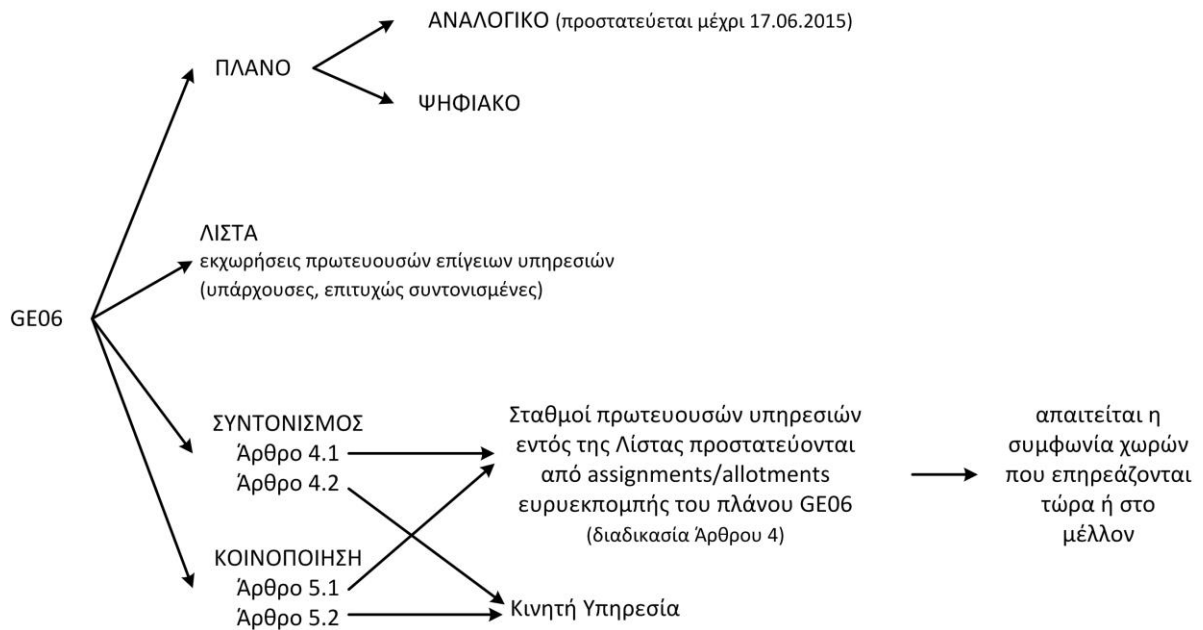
GE06

ΠΛΑΝΟ

ΑΝΑΛΟΓΙΚΟ (προστατεύεται μέχρι 17.06.2015)

ΨΗΦΙΑΚΟ

ΛΙΣΤΑ
εκχωρήσεις πρωτευουσών επίγειων υπηρεσιών
(υπάρχουσες, επιτυχώς συντονισμένες)

ΣΥΝΤΟΝΙΣΜΟΣ
Άρθρο 4.1
Άρθρο 4.2

ΚΟΙΝΟΠΟΙΗΣΗ
Άρθρο 5.1
Άρθρο 5.2

Σταθμοί πρωτευουσών υπηρεσιών εντός της Λίστας προστατεύονται από assignments/allotments ευρυεκπομπής του πλάνου GE06
(διαδικασία Άρθρου 4)

απαιτείται η συμφωνία χωρών που επηρεάζονται τώρα ή στο μέλλον

Κινητή Υπηρεσία